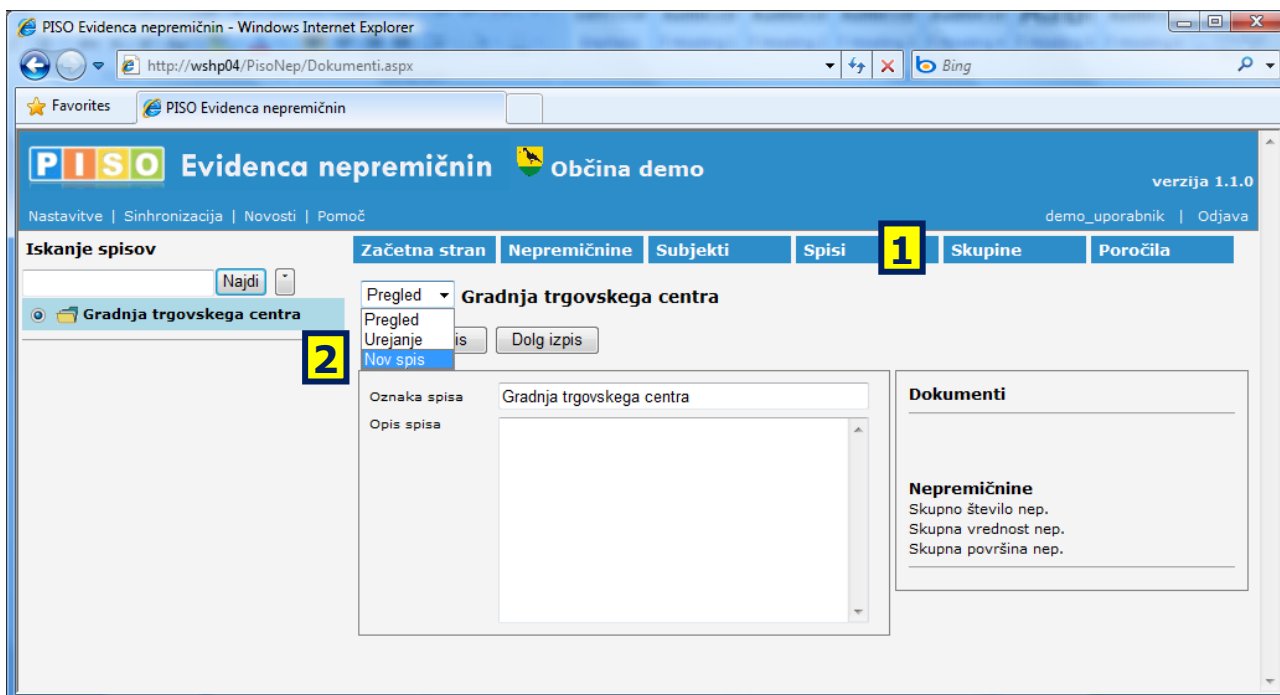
PISO Evidenca nepremičnin - Windows Internet Explorer

http://wshp04/PisoNep/Dokumenti.aspx

Bing

Favorites

PISO Evidenca nepremičnin

PISO Evidenca nepremičnin Občina demo

verzija 1.1.0

Nastavitve | Sinhronizacija | Novosti | Pomoč

demo_uporabnik | Odjava

Iskanje spisov

Najdi

Gradnja trgovskega centra

Začetna stran | Nepremičnine | Subjekti | Spisi | 1 | Skupine | Poročila

Pregled Gradnja trgovskega centra

Pregled
Urejanje
Nov spis

2

is

Dolg izpis

Oznaka spisa Gradnja trgovskega centra

Opis spisa

Dokumenti

Nepremičnine
Skupno število nep.
Skupna vrednost nep.
Skupna površina nep.